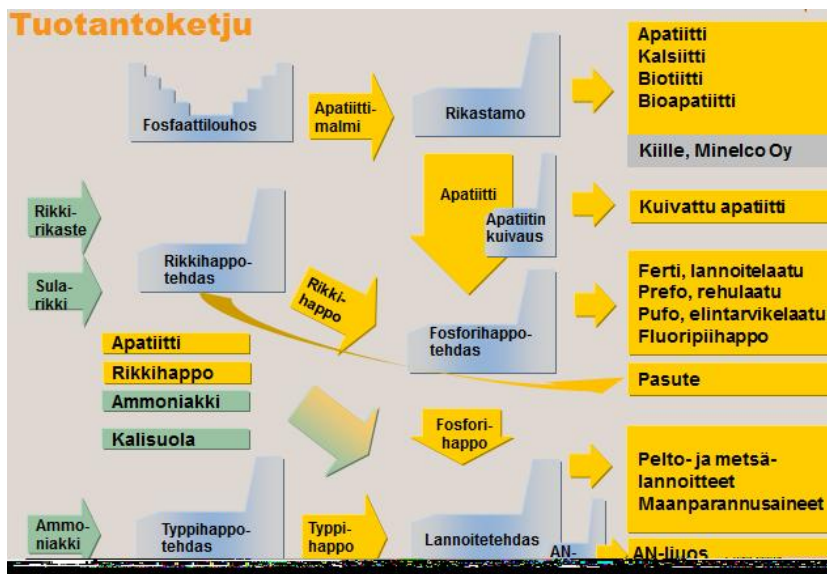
Tuotantoketju

Fosfaattilouhos

Apatiittimalmi

Rikastamo

Apatiitti
Kalsiitti
Biotiitti
Bioapatiitti

Kiille, Minelco Oy

Rikkirikaste

Sularikki

Rikkihappotehdas

Apatiitti

Apatiitin kuivaus

Kuivattu apatiitti

Rikkihappo

Fosforihappotehdas

Ferti, lannoitelaatu
Prefo, rehulaatu
Pufo, elintarvikelaatu
Fluoripiihappo

Apatiitti

Rikkihappo

Ammoniakki

Kalisuola

Pasute

Fosforihappo

Pelto- ja metsälannoitteet
Maanparannusaineet

Ammoniakki

Typpihappotehdas

Typpihappo

Lannoitetehdas

AN-

AN-liuos